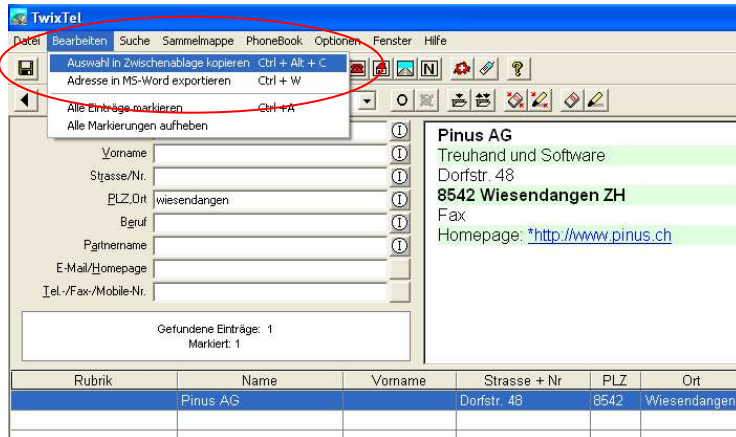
TwixTel

Datei Bearbeiten Suche Sammelmappe PhoneBook Optionen Fenster Hilfe

Auswahl in Zwischenablage kopieren Ctrl + Alt + C
Adresse in MS-Word exportieren Ctrl + W
Alle Einträge markieren Ctrl + A
Alle Markierungen aufheben

Vorname
Strasse/Nr.
PLZ,Ort wiesendangen
Beruf
Partnername
E-Mail/Homepage
Tel.-/Fax-/Mobile-Nr.

Gefundene Einträge: 1
Markiert: 1

Pinus AG
Treuhand und Software
Dorfstr. 48
8542 Wiesendangen ZH
Fax
Homepage: *http://www.pinus.ch

| Rubrik | Name | Vorname | Strasse + Nr | PLZ | Ort |
|---|---|---|---|---|---|
| | Pinus AG | | Dorfstr. 48 | 8542 | Wiesendangen |